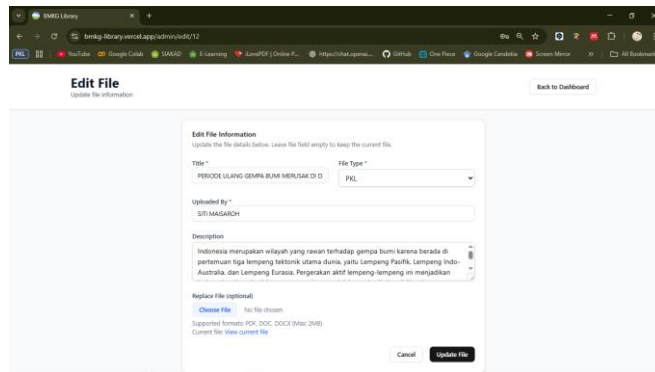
BMKG Library
bmkg-library.vercel.app/admin/edit/12
PKL YouTube Google Colab SIAKAD E-Learning iLovePDF | Online P... https://chat.openai... GitHub One Piece Google Cendekia Screen Mirror All Bookmarks

Edit File
Update file information

Back to Dashboard

Edit File Information
Update the file details below. Leave file field empty to keep the current file.

Title *
PERIODE ULANG GEMPA BUMI MERUSAK DI D.

File Type *
PKL

Uploaded By *
SITI MAISAROH

Description
Indonesia merupakan wilayah yang rawan terhadap gempa bumi karena berada di pertemuan tiga lempeng tektonik utama dunia, yaitu Lempeng Pasifik, Lempeng Indo-Australia, dan Lempeng Eurasia. Pergerakan aktif lempeng-lempeng ini menjadikan

Replace File (optional)
Choose File No file chosen
Supported formats: PDF, DOC, DOCX (Max: 2MB)
Current file: View current file

Cancel Update File